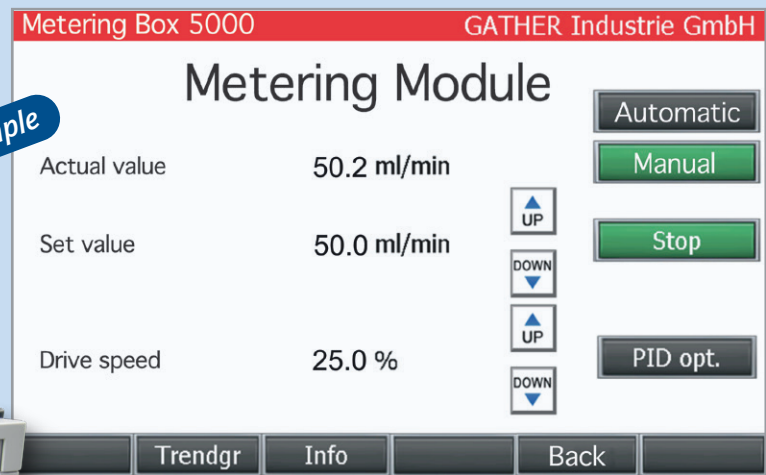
Metering Box 5000 GATHER Industrie GmbH

Metering Module

ple

Automatic

Manual

Actual value 50.2 ml/min

Set value 50.0 ml/min

UP

DOWN

Stop

UP

Drive speed 25.0 %

DOWN

PID opt.

Trendgr

Info

Back